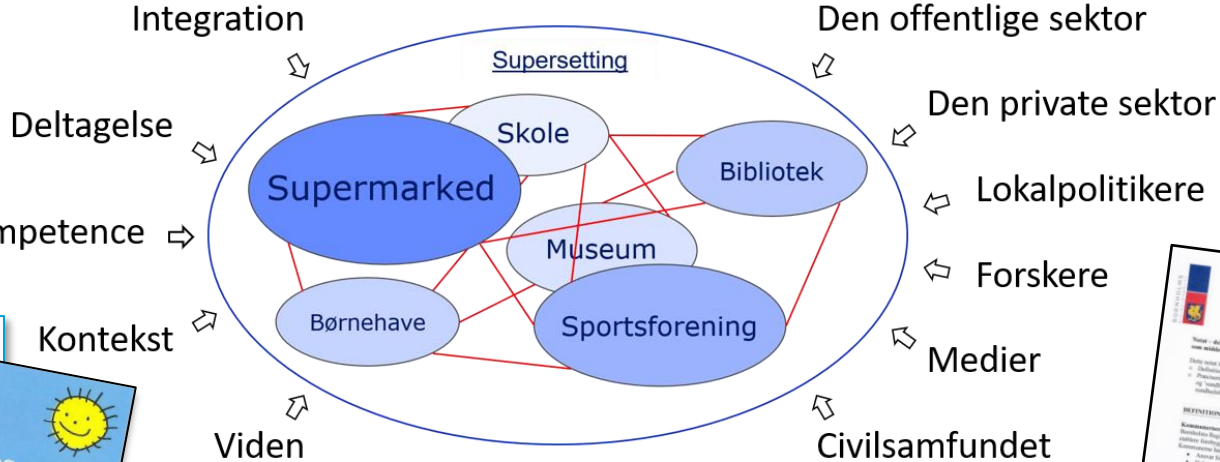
Integration
Den offentlige sektor
Supersetting
Deltagelse
Den private sektor
Skole
Bibliotek
Supermarked
Lokalpolitikere
mpetence
Museum
Forskere
Kontekst
Børnehave
Sportsforening
Medier
Viden
Civilsamfundet
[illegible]